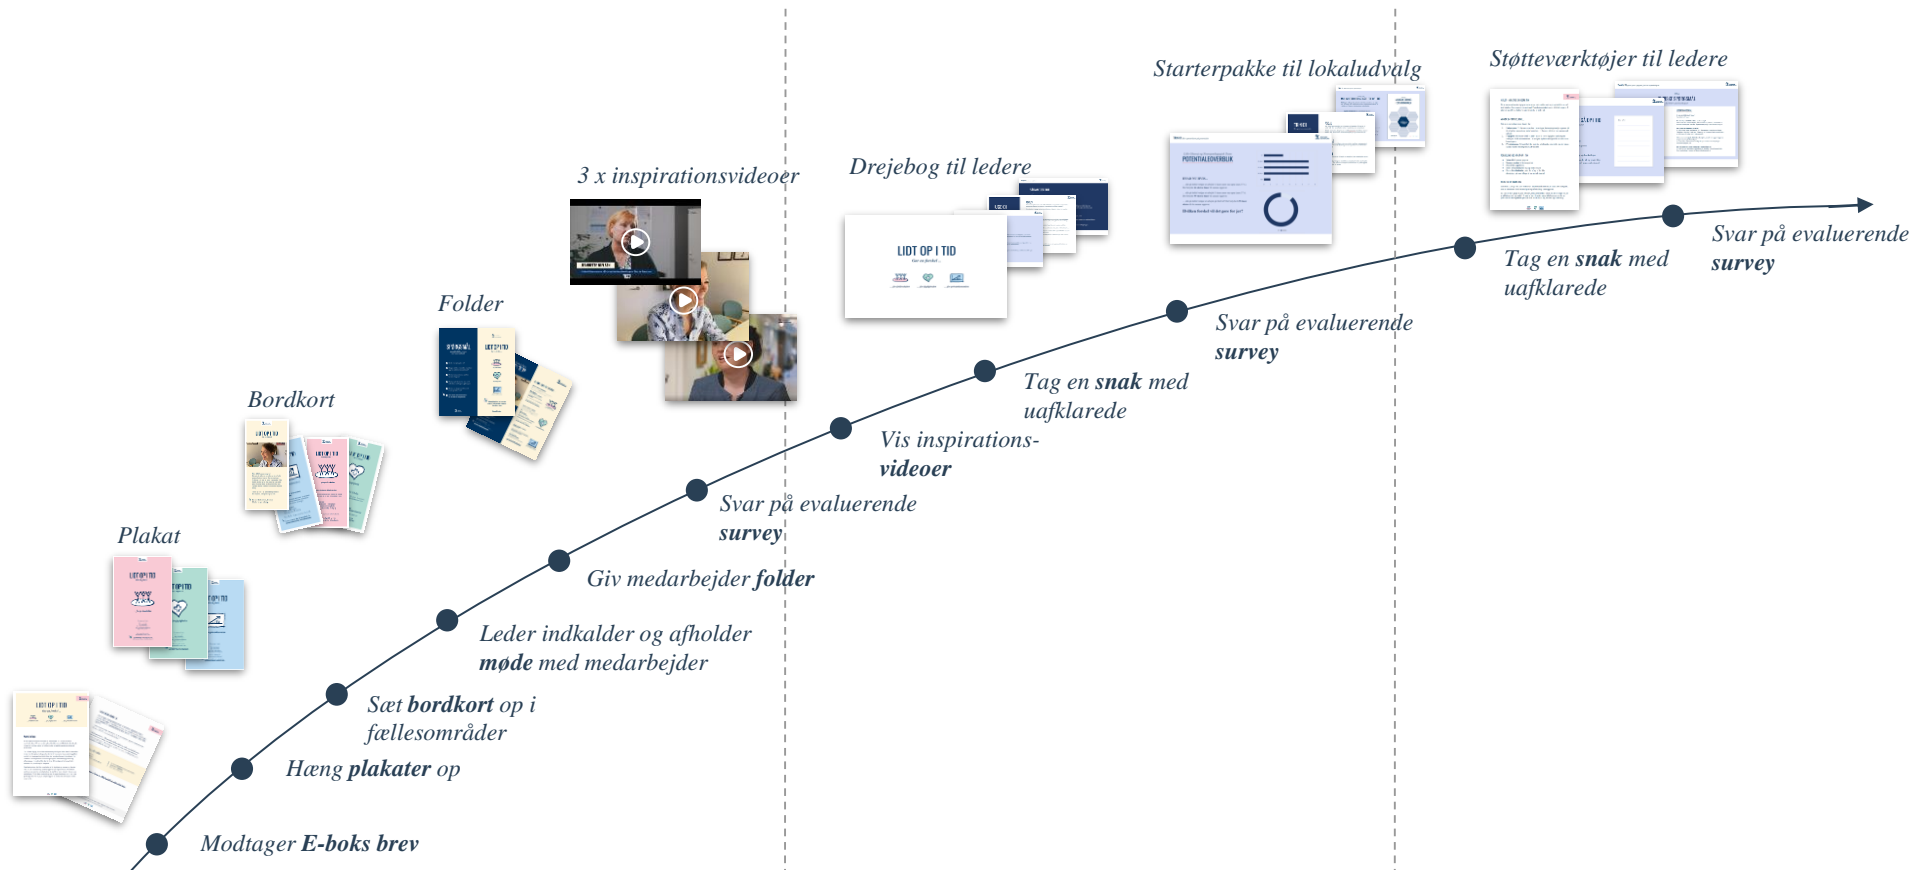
Starterpakke til lokaludvalg

Støtteværktøjer til ledere

3 x inspirationsvideoer

Drejebog til ledere

LIDT OP I TID

POTENTIALEOVERBLIK

Folder

Bordkort

Plakat

LIDT OP I TID

Svar på evaluerende **survey**

Tag en **snak** med uafklarede

Svar på evaluerende **survey**

Tag en **snak** med uafklarede

Vis inspirations-**videoer**

Svar på evaluerende **survey**

Giv medarbejder **folder**

Leder indkalder og afholder **møde** med medarbejder

Sæt **bordkort** op i fællesområder

Hæng **plakater** op

Modtager **E-boks brev**